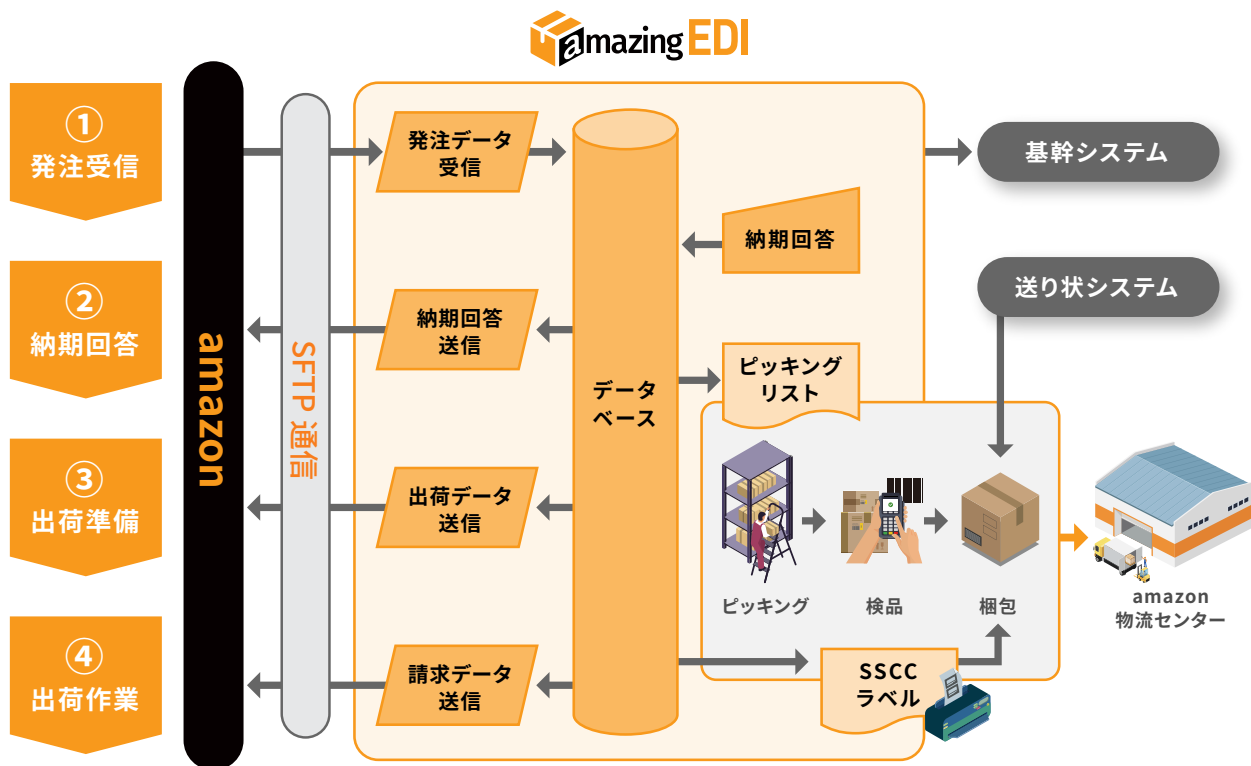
amazing EDI

① 発注受信

② 納期回答

③ 出荷準備

④ 出荷作業

amazon

SFTP 通信

発注データ受信

納期回答送信

出荷データ送信

請求データ送信

データベース

納期回答

ピッキングリスト

基幹システム

送り状システム

ピッキング

検品

梱包

SSCC ラベル

amazon 物流センター